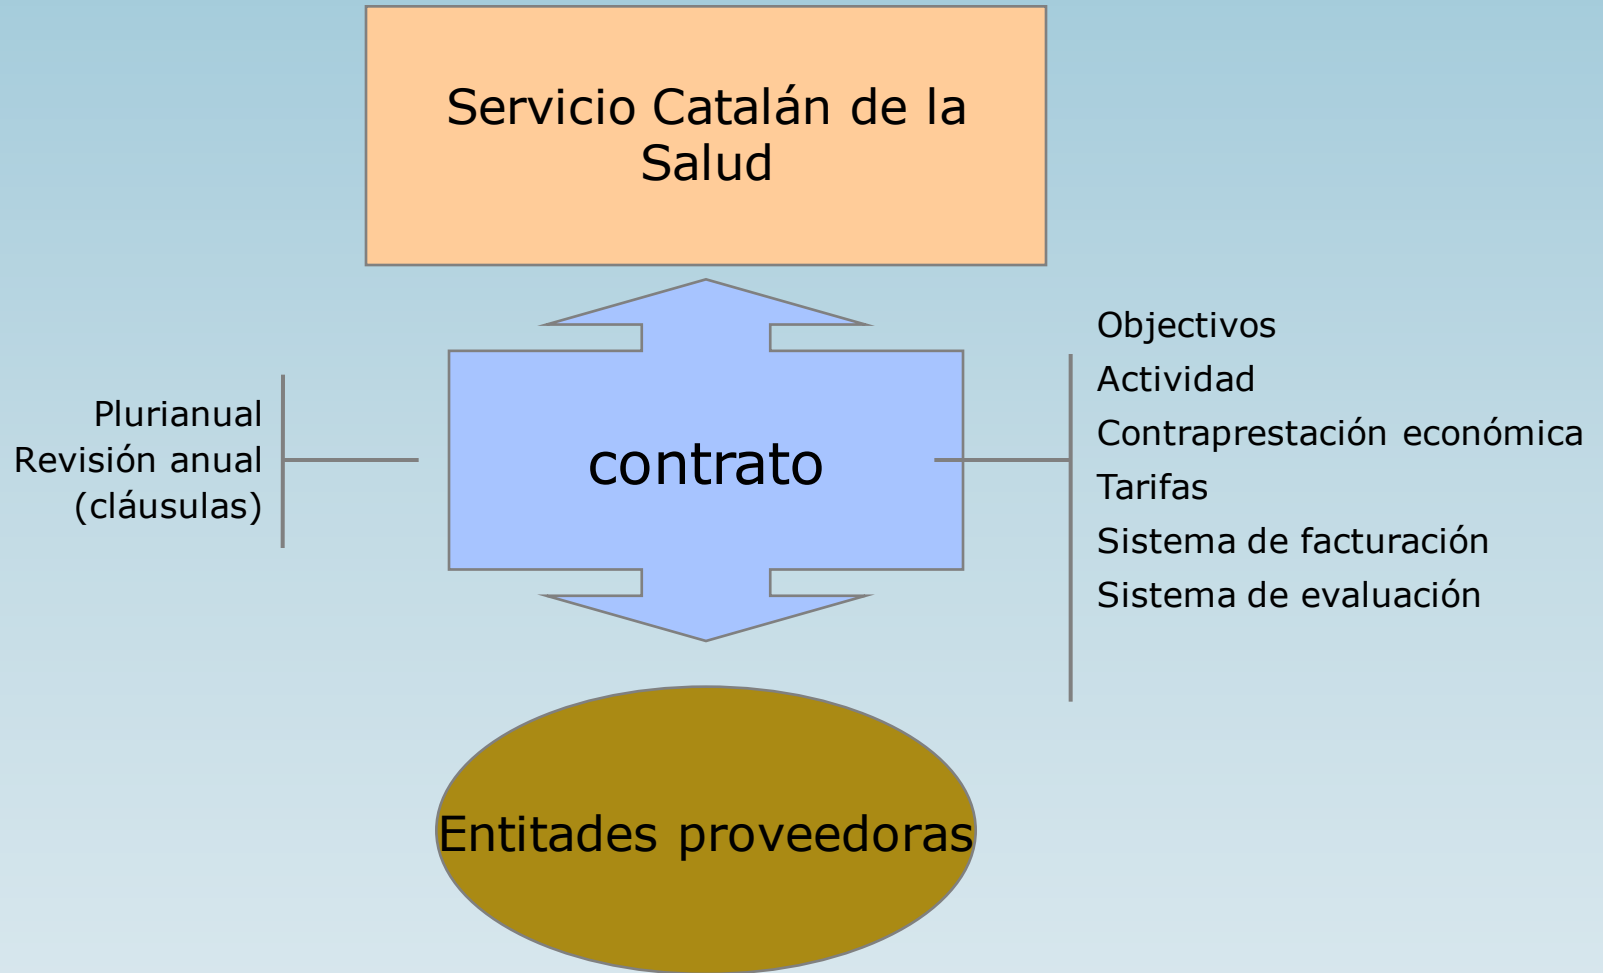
Servicio Catalán de la Salud

Plurianual
Revisión anual
(cláusulas)

contrato

Objectivos
Actividad
Contraprestación económica
Tarifas
Sistema de facturación
Sistema de evaluación

Entitades proveedoras